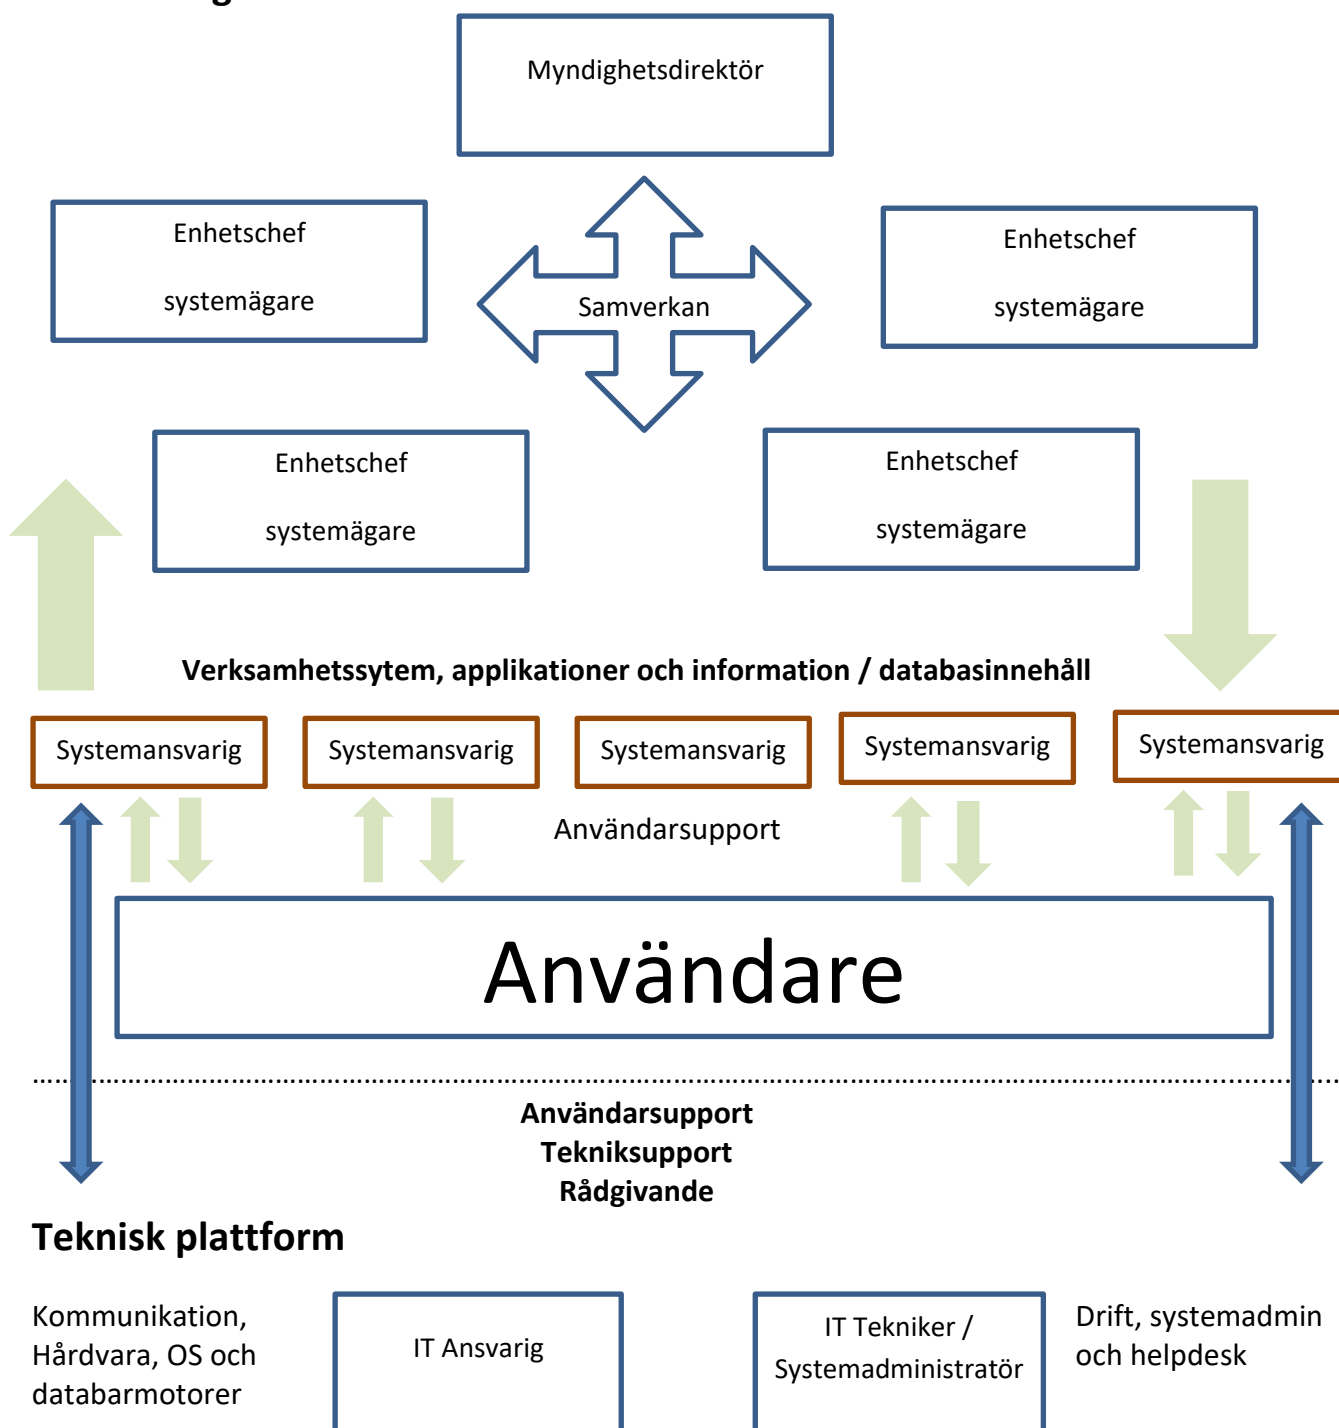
Myndighetsdirektör

Enhetschef

systemägare

Samverkan

Enhetschef

systemägare

Enhetschef

systemägare

Enhetschef

systemägare

Verksamhetssytem, applikationer och information / databasinnehåll

Systemansvarig

Systemansvarig

Systemansvarig

Systemansvarig

Systemansvarig

Användarsupport

Användare

Användarsupport
Tekniksupport
Rådgivande

Teknisk plattform

Kommunikation, Hårdvara, OS och databarmotorer

IT Ansvarig

IT Tekniker / Systemadministratör

Drift, systemadmin och helpdesk